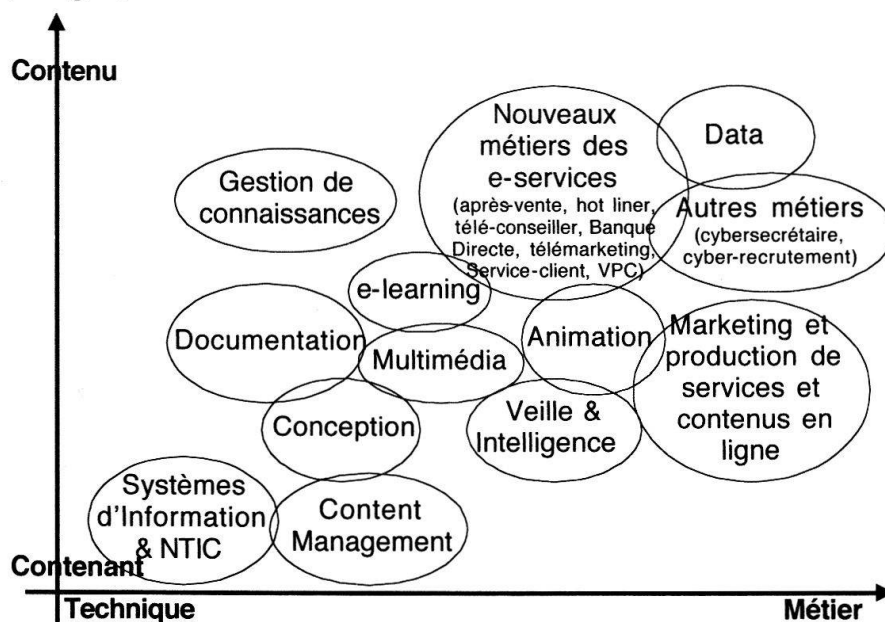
Contenu

Nouveaux métiers des e-services (après-vente, hot liner, télé-conseiller, Banque Directe, télémarketing, Service-client, VPC)

Data

Autres métiers (cybersecrétaire, cyber-recrutement)

Gestion de connaissances

e-learning

Documentation

Multimédia

Animation

Marketing et production de services et contenus en ligne

Conception

Veille & Intelligence

Systèmes d'Information & NTIC

Content Management

Contenant

Technique

Métier